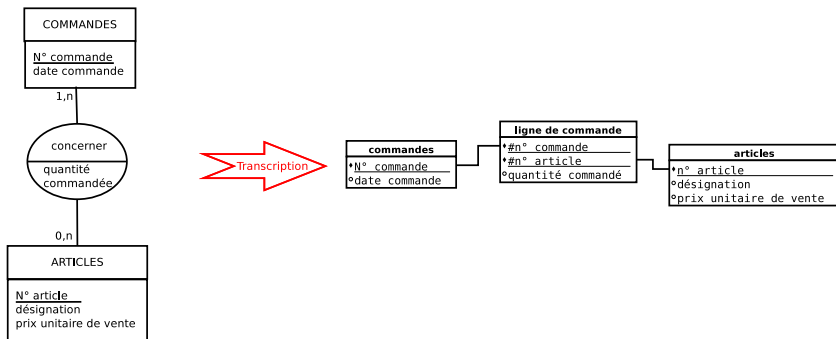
COMMANDES

N° commande
date commande

1,n

concerner

quantité commandée

0,n

ARTICLES

N° article
désignation
prix unitaire de vente

Transcription

commandes

#N° commande
°date commande

ligne de commande

#n° commande
#n° article
°quantité commandé

articles

#n° article
°désignation
°prix unitaire de vente